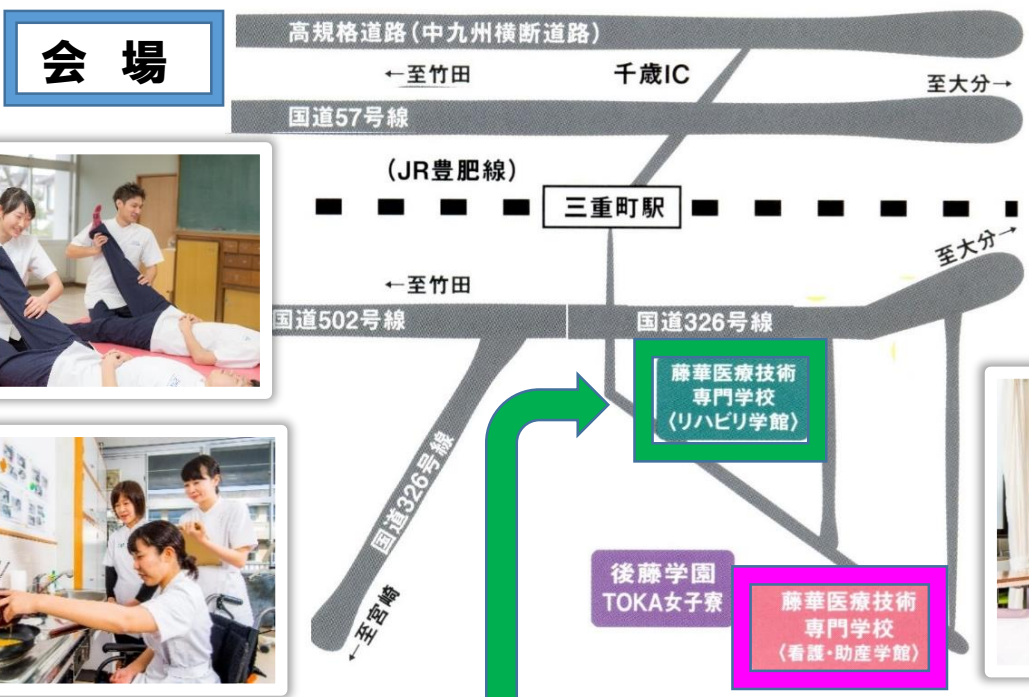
会　場

高規格道路（中九州横断道路）

←至竹田

千歳IC

至大分→

国道57号線

（JR豊肥線）

三重町駅

至大分→

←至竹田

国道502号線

国道326号線

藤華医療技術専門学校〈リハビリ学館〉

国道326号線

←至宮崎

後藤学園 TOKA女子寮

藤華医療技術専門学校〈看護・助産学館〉